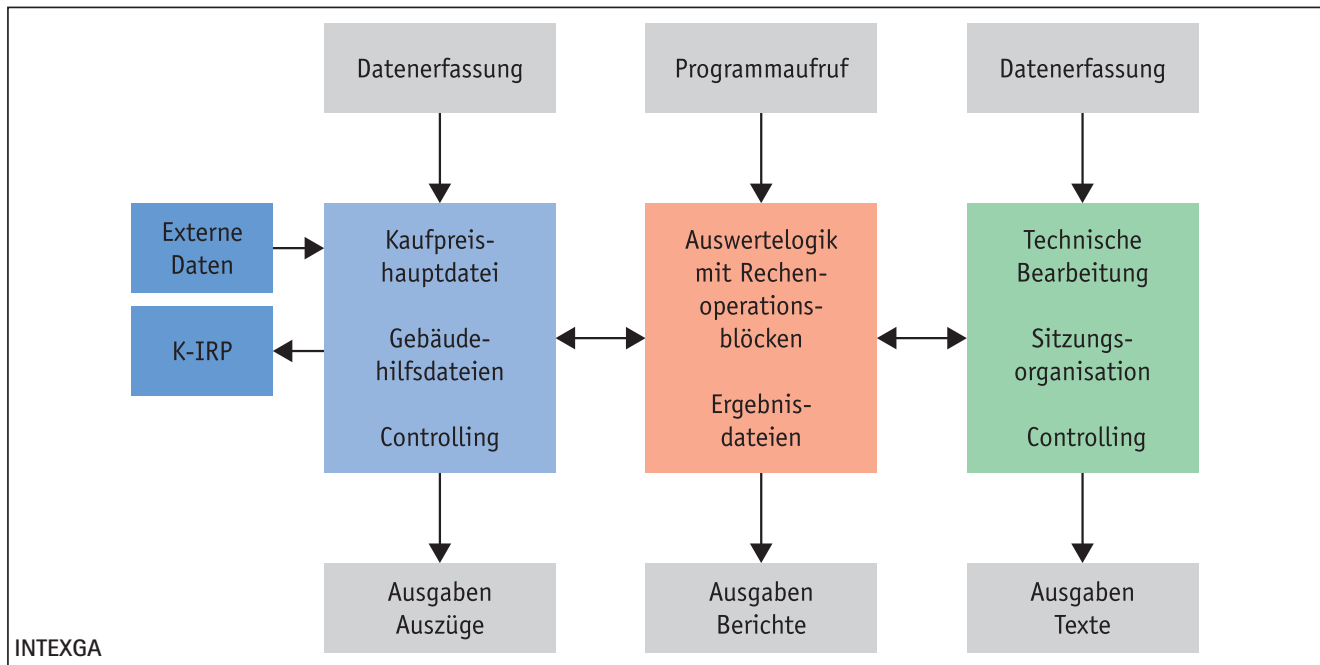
Datenerfassung

Programmaufruf

Datenerfassung

Externe Daten

K-IRP

Kaufpreishauptdatei

Gebäudehilfsdateien

Controlling

Auswertelogik mit Rechenoperationsblöcken

Ergebnisdateien

Technische Bearbeitung

Sitzungsorganisation

Controlling

Ausgaben Auszüge

Ausgaben Berichte

Ausgaben Texte

INTEXGA